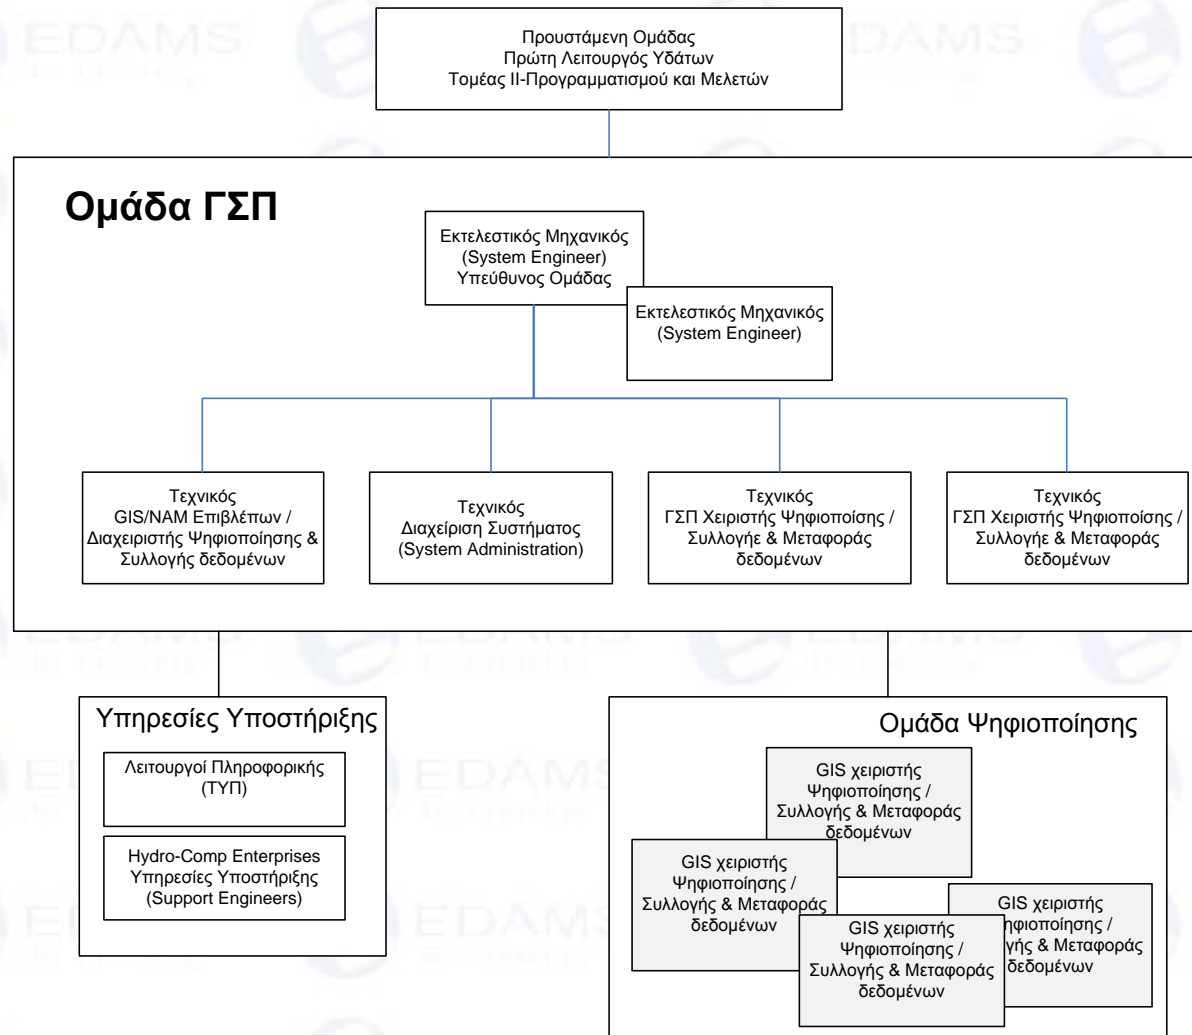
Προυστάμενη Ομάδας
Πρώτη Λειτουργός Υδάτων
Τομέας ΙΙ-Προγραμματισμού και Μελετών

Ομάδα ΓΣΠ

Εκτελεστικός Μηχανικός
(System Engineer)
Υπεύθυνος Ομάδας

Εκτελεστικός Μηχανικός
(System Engineer)

Τεχνικός
GIS/NAM Επιβλέπων /
Διαχειριστής Ψηφιοποίησης &
Συλλογής δεδομένων

Τεχνικός
Διαχείριση Συστήματος
(System Administration)

Τεχνικός
ΓΣΠ Χειριστής Ψηφιοποίσης /
Συλλογήε & Μεταφοράς
δεδομένων

Τεχνικός
ΓΣΠ Χειριστής Ψηφιοποίσης /
Συλλογήε & Μεταφοράς
δεδομένων

Υπηρεσίες Υποστήριξης

Λειτουργοί Πληροφορικής
(ΤΥΠ)

Hydro-Comp Enterprises
Υπηρεσίες Υποστήριξης
(Support Engineers)

Ομάδα Ψηφιοποίησης

GIS χειριστής
Ψηφιοποίησης /
Συλλογής & Μεταφοράς
δεδομένων

GIS χειριστής
Ψηφιοποίησης /
Συλλογής & Μεταφοράς
δεδομένων

GIS χειριστής
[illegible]ηφιοποίησης /
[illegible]γής & Μεταφοράς
δεδομένων

GIS χειριστής
Ψηφιοποίησης /
Συλλογής & Μεταφοράς
δεδομένων

EDAMS